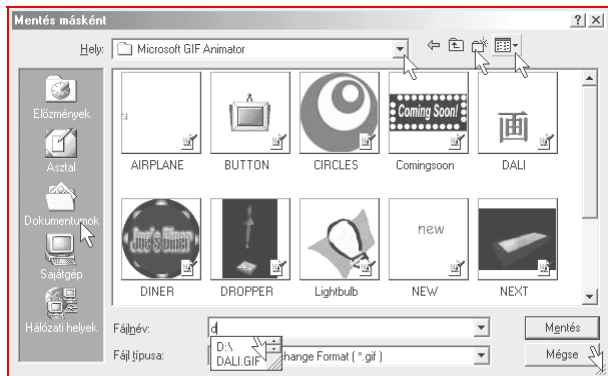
Mentés másként

?

X

Hely:

Microsoft GIF Animator

Előzmények

Asztal

Dokumentumok

Sajátgép

Hálózati helyek

AIRPLANE

BUTTON

CIRCLES

Coming Soon!

Comingsoon

画

DALI

Joe's Diner

DINER

DROPPER

Lightbulb

new

NEW

NEXT

Fájlnév:

d

D:\

DALI.GIF

Fájl típusa:

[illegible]hange Format (*.gif)

Mentés

Mégse